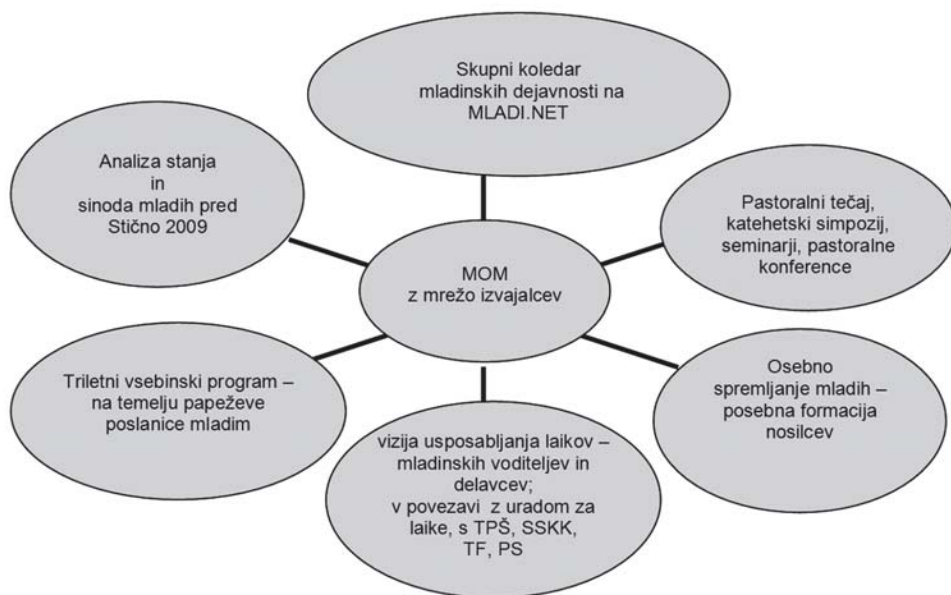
Skupni koledar mladinskih dejavnosti na MLADI.NET

Analiza stanja in sinoda mladih pred Stično 2009

Pastoralni tečaj, katehetski simpozij, seminarji, pastoralne konference

MOM z mrežo izvajalcev

Triletni vsebinski program – na temelju papeževe poslanice mladim

Osebno spremljanje mladih – posebna formacija nosilcev

vizija usposabljanja laikov – mladinskih voditeljev in delavcev; v povezavi z uradom za laike, s TPŠ, SSKK, TF, PS